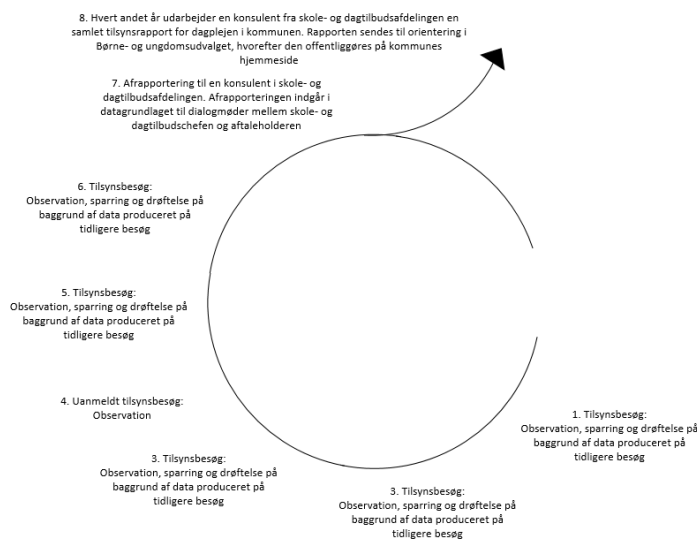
8. Hvert andet år udarbejder en konsulent fra skole- og dagtilbudsafdelingen en samlet tilsynsrapport for dagplejen i kommunen. Rapporten sendes til orientering i Børne- og ungdomsudvalget, hvorefter den offentliggøres på kommunes hjemmeside

7. Afrapportering til en konsulent i skole- og dagtilbudsafdelingen. Afrapporteringen indgår i datagrundlaget til dialogmøder mellem skole- og dagtilbudschefen og aftaleholderen

6. Tilsynsbesøg: Observation, sparring og drøftelse på baggrund af data produceret på tidligere besøg

5. Tilsynsbesøg: Observation, sparring og drøftelse på baggrund af data produceret på tidligere besøg

4. Uanmeldt tilsynsbesøg: Observation

3. Tilsynsbesøg: Observation, sparring og drøftelse på baggrund af data produceret på tidligere besøg

3. Tilsynsbesøg: Observation, sparring og drøftelse på baggrund af data produceret på tidligere besøg

1. Tilsynsbesøg: Observation, sparring og drøftelse på baggrund af data produceret på tidligere besøg